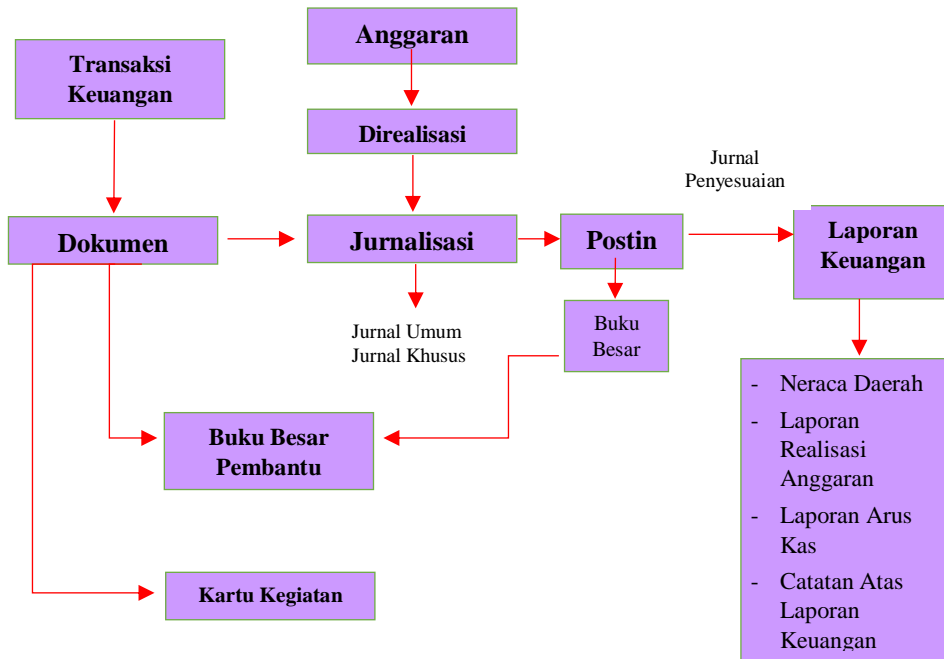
Anggaran

Transaksi Keuangan

Direalisasi

Jurnal Penyesuaian

Dokumen

Jurnalisasi

Postin

Laporan Keuangan

Jurnal Umum
Jurnal Khusus

Buku Besar

Buku Besar Pembantu

- Neraca Daerah
- Laporan Realisasi Anggaran
- Laporan Arus Kas
- Catatan Atas Laporan Keuangan

Kartu Kegiatan